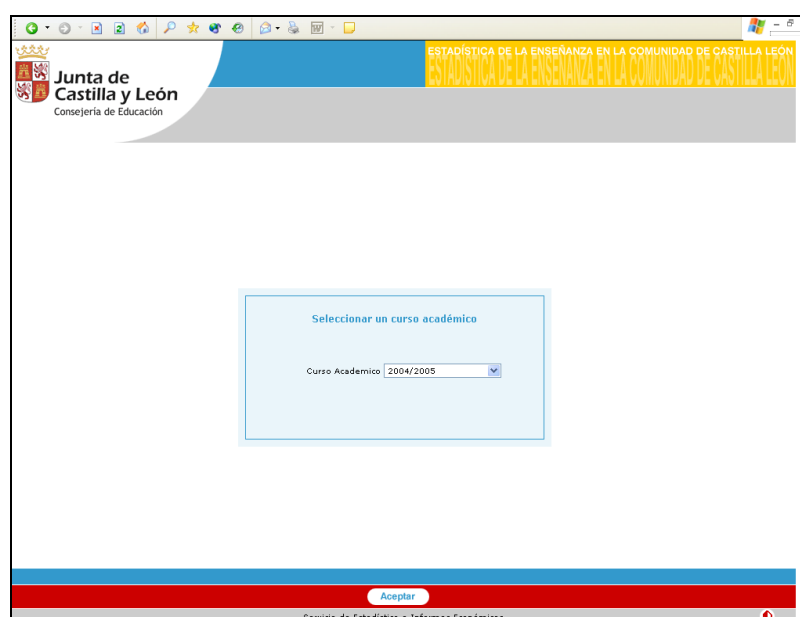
Junta de
Castilla y León
Consejería de Educación

ESTADÍSTICA DE LA ENSEÑANZA EN LA COMUNIDAD DE CASTILLA LEÓN

Seleccionar un curso académico

Curso Academico 2004/2005

Aceptar

Servicio de Estadística e Informes Económicos